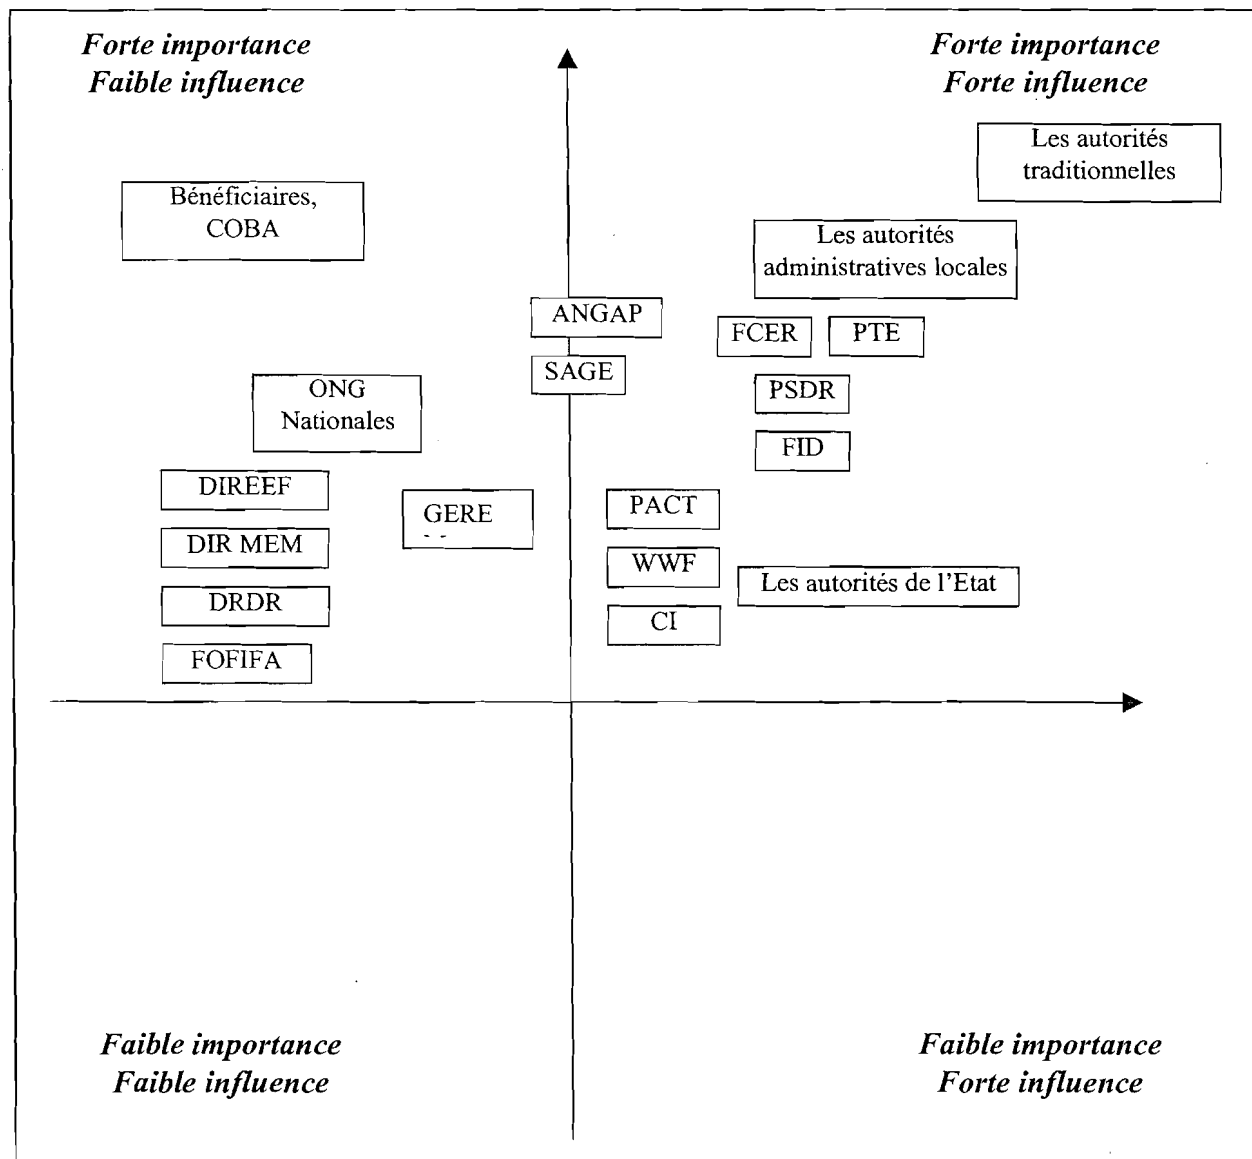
Forte importance
Faible influence

Forte importance
Forte influence

Les autorités traditionnelles

Bénéficiaires, COBA

Les autorités administratives locales

ANGAP

SAGE

FCER

PTE

PSDR

FID

ONG Nationales

DIREEF

GERE

PACT

DIR MEM

WWF

Les autorités de l'Etat

DRDR

CI

FOFIFA

Faible importance
Faible influence

Faible importance
Forte influence